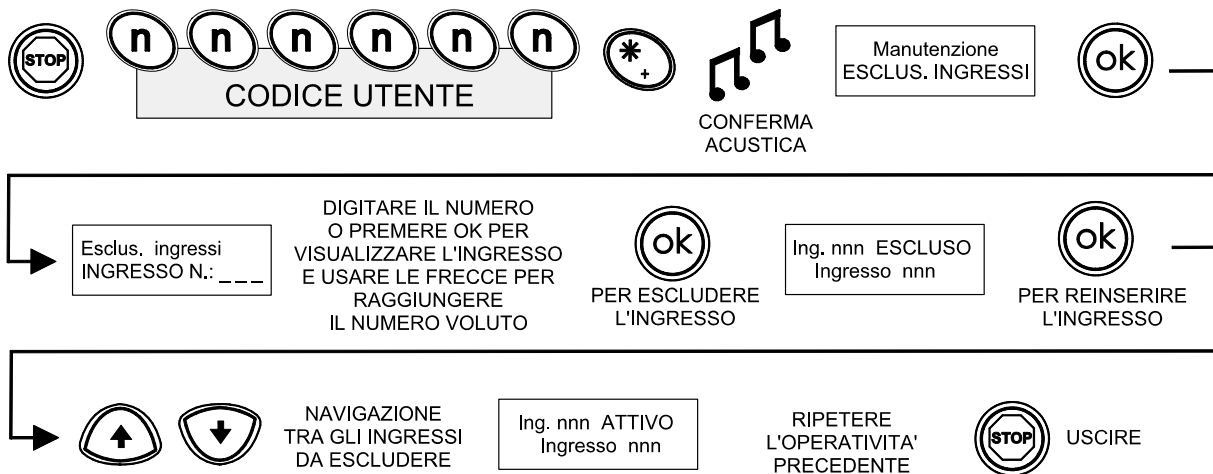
STOP n n n n n n CODICE UTENTE * + CONFERMA ACUSTICA

Manutenzione
ESCLUS. INGRESSI

ok

Esclus. ingressi
INGRESSO N.: _ _ _

DIGITARE IL NUMERO O PREMERE OK PER VISUALIZZARE L'INGRESSO E USARE LE FRECCE PER RAGGIUNGERE IL NUMERO VOLUTO

ok
PER ESCLUDERE L'INGRESSO

Ing. nnn ESCLUSO
Ingresso nnn

ok
PER REINSERIRE L'INGRESSO

NAVIGAZIONE TRA GLI INGRESSI DA ESCLUDERE

Ing. nnn ATTIVO
Ingresso nnn

RIPETERE L'OPERATIVITA' PRECEDENTE

STOP USCIRE